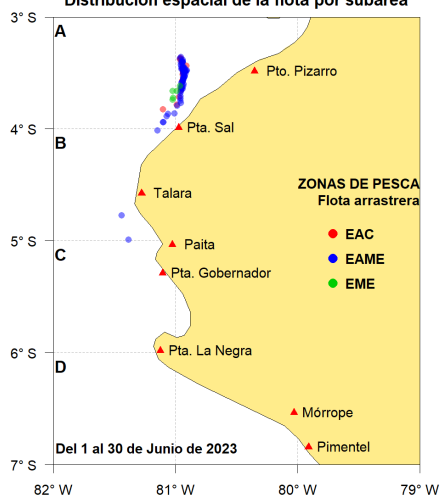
Distribución espacial de la flota por subárea

3° S
4° S
5° S
6° S
7° S

A
B
C
D

Pto. Pizarro
Pta. Sal
Talara
Paita
Pta. Gobernador
Pta. La Negra
Mórrope
Pimentel

ZONAS DE PESCA
Flota arrastrera
EAC
EAME
EME

Del 1 al 30 de Junio de 2023

82° W
81° W
80° W
79° W